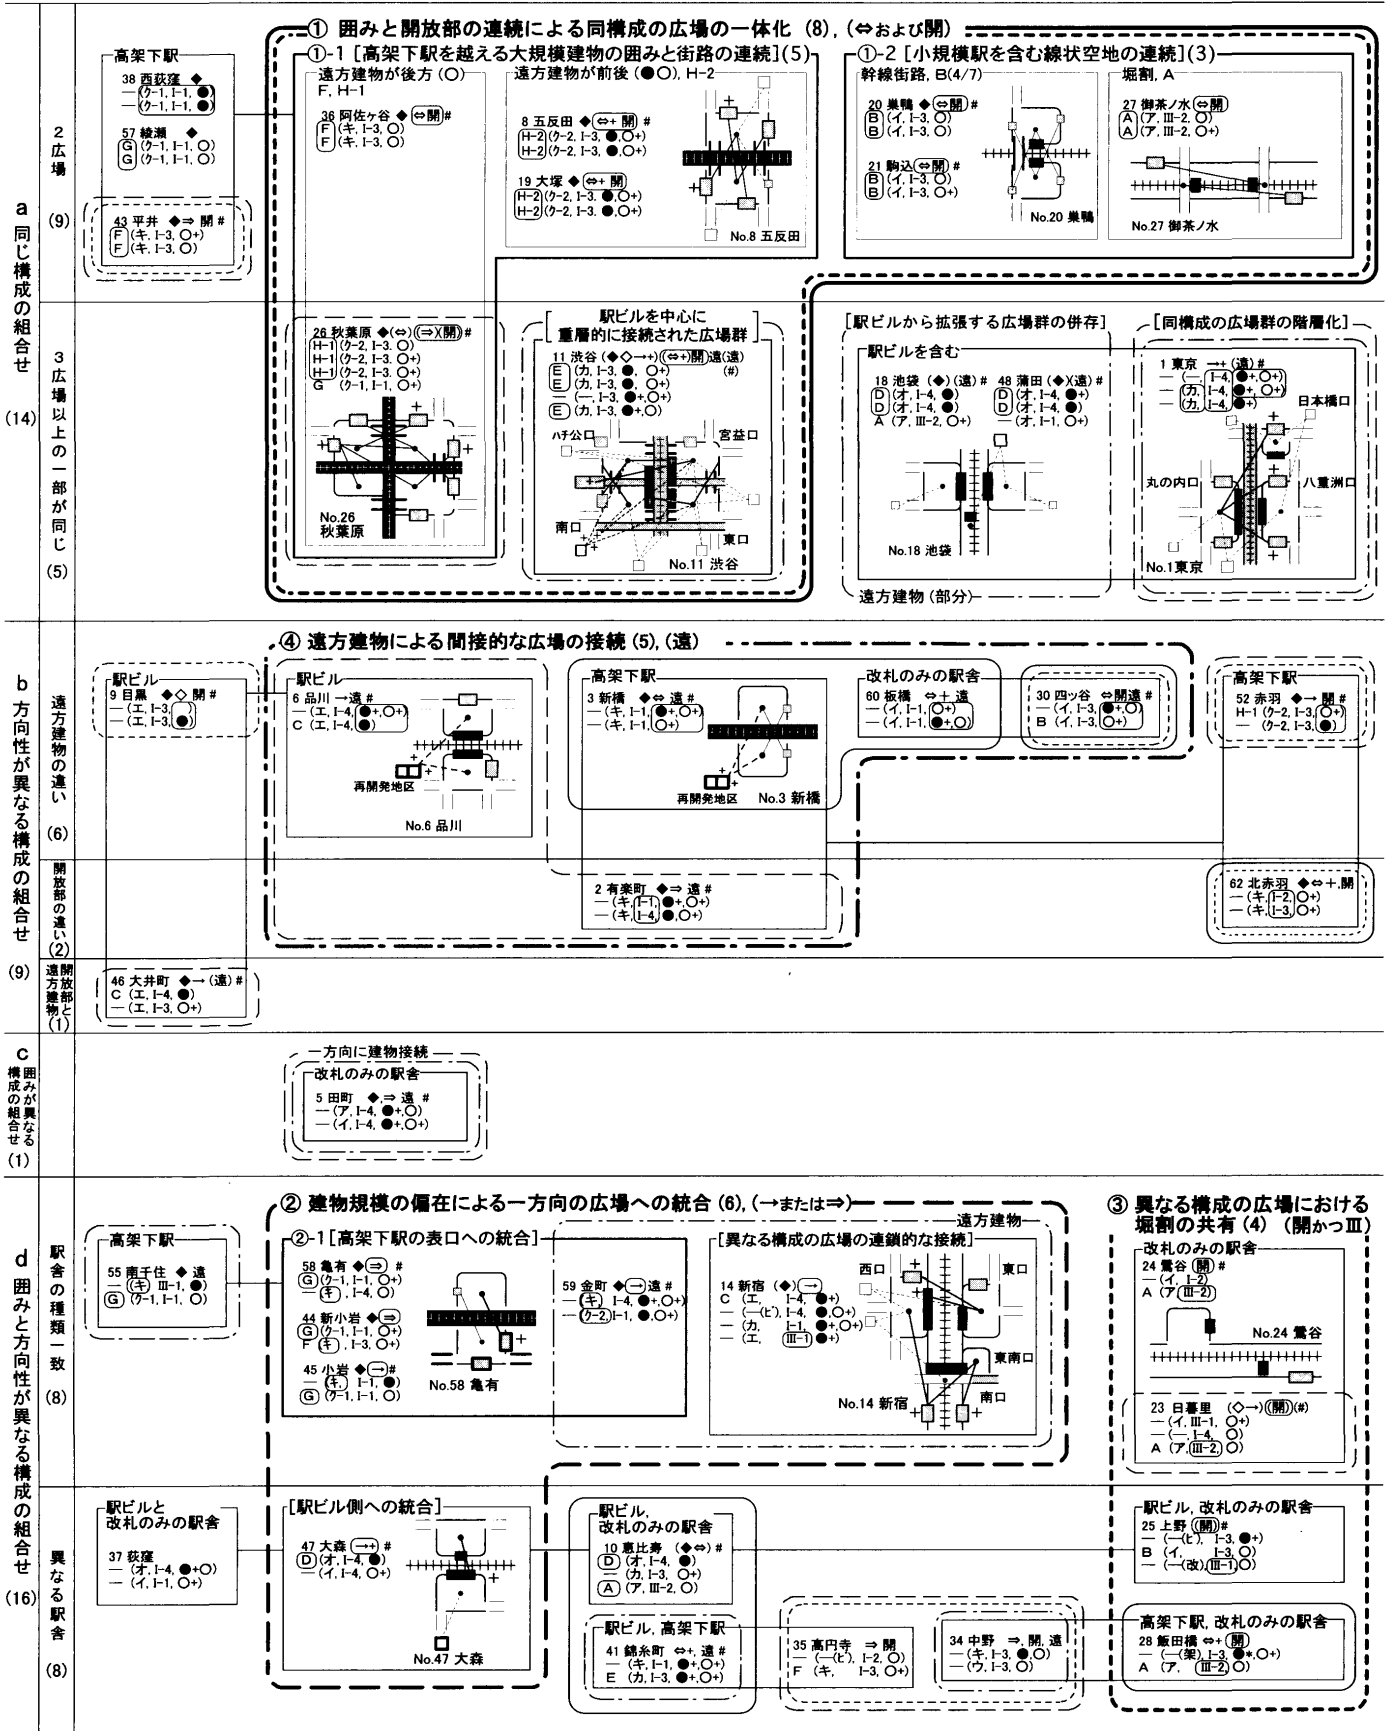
a 同じ構成の組合せ (14)

2 広場 (9)

3 広場以上の一部が同じ (5)

① 囲みと開放部の連続による同構成の広場の一体化 (8), (⇔および開)

高架下駅
38 西荻窪 ◆
— (ク-1, I-1, ●)
— (ク-1, I-1, ●)
57 綾瀬 ◆
G (ク-1, I-1, ○)
G (ク-1, I-1, ○)

43 平井 ◆⇒ 開 #
F (キ, I-3, ○+)
F (キ, I-3, ○)

①-1 [高架下駅を越える大規模建物の囲みと街路の連続] (5)
遠方建物が後方 (○)
F, H-1
36 阿佐ヶ谷 ◆ (⇔開) #
F (キ, I-3, ○)
F (キ, I-3, ○)

遠方建物が前後 (●○), H-2
8 五反田 ◆ (⇔+ 開) #
H-2 (ク-2, I-3, ●,○+)
H-2 (ク-2, I-3, ●,○+)
19 大塚 ◆ (⇔+ 開)
H-2 (ク-2, I-3, ●,○+)
H-2 (ク-2, I-3, ●,○+)
No.8 五反田

①-2 [小規模駅を含む線状空地の連続] (3)
幹線街路, B(4/7)
20 巣鴨 ◆ (⇔開) #
B (イ, I-3, ○)
B (イ, I-3, ○)
21 駒込 (⇔開) #
B (イ, I-3, ○)
B (イ, I-3, ○+)
No.20 巣鴨

堀割, A
27 御茶ノ水 (⇔開)
A (ア, III-2, ○)
A (ア, III-2, ○+)
No.27 御茶ノ水

26 秋葉原 ◆(⇔)((⇒)(開)) #
H-1 (ク-2, I-3, ○)
H-1 (ク-2, I-3, ○+)
H-1 (ク-2, I-3, ○+)
G (ク-1, I-1, ○+)
No.26 秋葉原

駅ビルを中心に重層的に接続された広場群
11 渋谷 (◆◇→+)((⇔+)開) 遠(遠) (#)
E (カ, I-3, ●, ○+)
E (カ, I-3, ●, ○+)
— (—, I-3, ●+,○+)
E (カ, I-3, ●+,○)
ハチ公口
宮益口
南口
東口
No.11 渋谷

[駅ビルから拡張する広場群の併存]
駅ビルを含む
18 池袋 (◆) (遠) #
D (オ, I-4, ●)
D (オ, I-4, ●)
A (ア, III-2, ○+)
48 蒲田 (◆)(遠) #
D (オ, I-4, ●+)
D (オ, I-4, ●)
— (オ, I-1, ○+)
No.18 池袋
遠方建物 (部分)

[同構成の広場群の階層化]
1 東京 →+ (遠) #
— (—, I-4, ●+,○+)
— (カ, I-4, ●+,○+)
— (カ, I-4, ●+)
日本橋口
丸の内口
八重洲口
No.1 東京

b 方向性が異なる構成の組合せ (9)

遠方建物の違い (6)

開放部の違い (2)

開放部と遠方建物 (1)

④ 遠方建物による間接的な広場の接続 (5), (遠)

駅ビル
9 目黒 ◆◇ 開 #
— (エ, I-3, ○)
— (エ, I-3, ●)

駅ビル
6 品川 →遠 #
— (エ, I-4, ●+,○+)
C (エ, I-4, ●)
再開発地区
No.6 品川

高架下駅
3 新橋 ◆⇔ 遠 #
— (キ, I-1, ●+,○+)
— (キ, I-1, ○+)
再開発地区 No.3 新橋

改札のみの駅舎
60 板橋 ⇔+ 遠
— (イ, I-1, ○+)
— (イ, I-1, ●+,○)
30 四ツ谷 ⇔開遠 #
— (イ, I-3, ●+,○)
B (イ, I-3, ○+)

高架下駅
52 赤羽 ◆→ 開 #
H-1 (ク-2, I-3, ○+)
— (ク-2, I-3, ●)

2 有楽町 ◆⇒ 遠 #
— (キ, I-1, ●+,○+)
— (キ, I-4, ●,○+)

62 北赤羽 ◆⇔+,開
— (キ, I-2, ○+)
— (キ, I-3, ○+)

46 大井町 ◆→ (遠) #
C (エ, I-4, ●)
— (エ, I-3, ○+)

c 囲みが異なる構成の組合せ (1)

一方向に建物接続
改札のみの駅舎
5 田町 ◆,⇒ 遠 #
— (ア, I-4, ●+,○)
— (イ, I-4, ●+,○+)

d 囲みと方向性が異なる構成の組合せ (16)

駅舎の種類一致 (8)

異なる駅舎 (8)

② 建物規模の偏在による一方向の広場への統合 (6), (→または⇒)

高架下駅
55 南千住 ◆ 遠
— (キ, III-1, ●)
G (ク-1, I-1, ○)

②-1 [高架下駅の表口への統合]
58 亀有 ◆(⇒) #
G (ク-1, I-1, ○+)
— (キ, I-4, ○)
44 新小岩 ◆(⇒)
G (ク-1, I-1, ○+)
F (キ, I-3, ○+)
45 小岩 ◆(→) #
— (キ, I-1, ●)
G (ク-1, I-1, ○)
No.58 亀有

59 金町 ◆(→)遠 #
— (キ, I-4, ●+,○+)
— (ク-2, I-1, ●,○+)

遠方建物
[異なる構成の広場の連鎖的な接続]
14 新宿 (◆)(→)
C (エ, I-4, ●+)
— (—(ヒ), I-4, ●,○+)
— (カ, I-1, ●+,○+)
— (エ, III-1, ●+)
西口
東口
東南口
南口
No.14 新宿

③ 異なる構成の広場における堀割の共有 (4) (開かつIII)
改札のみの駅舎
24 鶯谷 (開) #
— (イ, I-2)
A (ア, III-2)
No.24 鶯谷
23 日暮里 (◇→)((開))(#)
— (イ, III-1, ○+)
— (—, I-4, ○)
A (ア, III-2, ○)

駅ビルと改札のみの駅舎
37 荻窪
— (オ, I-4, ●+○)
— (イ, I-1, ○+)

[駅ビル側への統合]
47 大森 (→+) #
D (オ, I-4, ●)
— (イ, I-4, ○+)
No.47 大森

駅ビル, 改札のみの駅舎
10 恵比寿 (◆⇔) #
D (オ, I-4, ●)
— (カ, I-3, ○+)
A (ア, III-2, ○)

駅ビル, 高架下駅
41 錦糸町 ⇔+, 遠 #
— (キ, I-1, ●+,○+)
E (カ, I-3, ●+,○+)

35 高円寺 ⇒ 開
— (—(ヒ), I-2, ○)
F (キ, I-3, ○+)

34 中野 ⇒, 開, 遠
— (キ, I-3, ●,○)
— (ウ, I-3, ○)

駅ビル, 改札のみの駅舎
25 上野 ((開)) #
— (—(ヒ), I-3, ●+)
B (イ, I-3, ○)
— (—(改), III-1, ○)

高架下駅, 改札のみの駅舎
28 飯田橋 ⇔+ (開)
— (—(架), I-3, ●*,○+)
A (ア, III-2, ○)